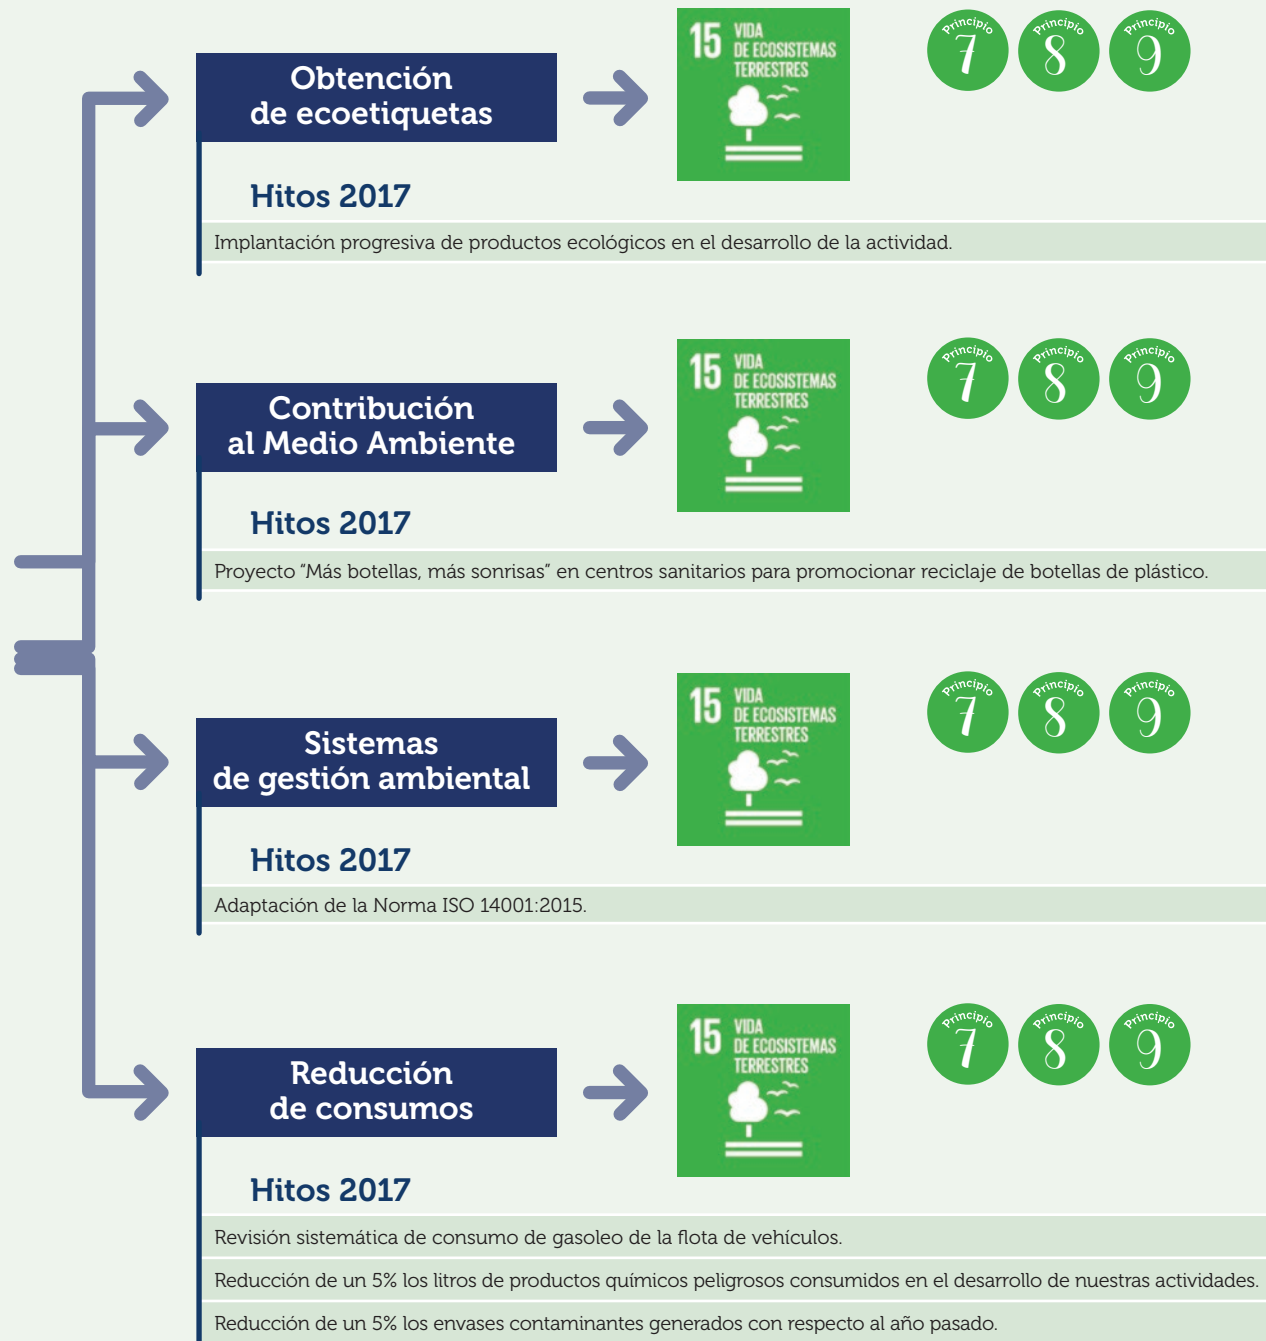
Obtención de ecoetiquetas

15 VIDA DE ECOSISTEMAS TERRESTRES

Principio 7 Principio 8 Principio 9

Hitos 2017

Implantación progresiva de productos ecológicos en el desarrollo de la actividad.

Contribución al Medio Ambiente

15 VIDA DE ECOSISTEMAS TERRESTRES

Principio 7 Principio 8 Principio 9

Hitos 2017

Proyecto "Más botellas, más sonrisas" en centros sanitarios para promocionar reciclaje de botellas de plástico.

Sistemas de gestión ambiental

15 VIDA DE ECOSISTEMAS TERRESTRES

Principio 7 Principio 8 Principio 9

Hitos 2017

Adaptación de la Norma ISO 14001:2015.

Reducción de consumos

15 VIDA DE ECOSISTEMAS TERRESTRES

Principio 7 Principio 8 Principio 9

Hitos 2017

Revisión sistemática de consumo de gasoleo de la flota de vehículos.

Reducción de un 5% los litros de productos químicos peligrosos consumidos en el desarrollo de nuestras actividades.

Reducción de un 5% los envases contaminantes generados con respecto al año pasado.